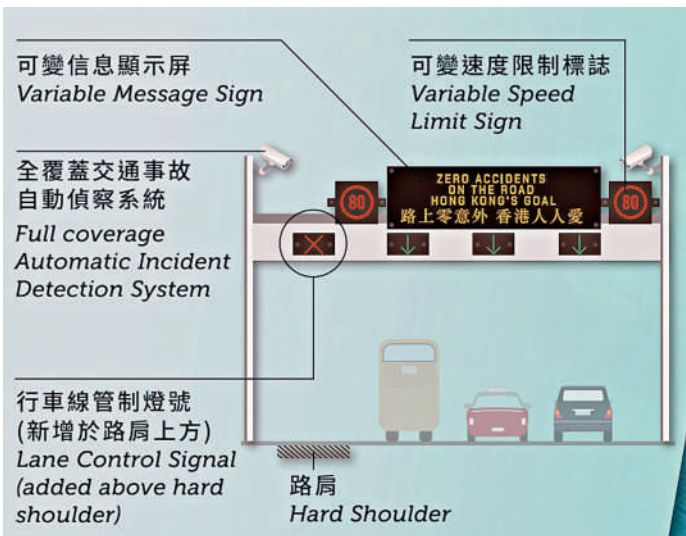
可變信息顯示屏
Variable Message Sign

可變速度限制標誌
Variable Speed Limit Sign

全覆蓋交通事故自動偵察系統
Full coverage Automatic Incident Detection System

ZERO ACCIDENTS ON THE ROAD HONG KONG'S GOAL
路上零意外 香港人人愛

80

80

行車線管制燈號
(新增於路肩上方)
Lane Control Signal (added above hard shoulder)

路肩
Hard Shoulder